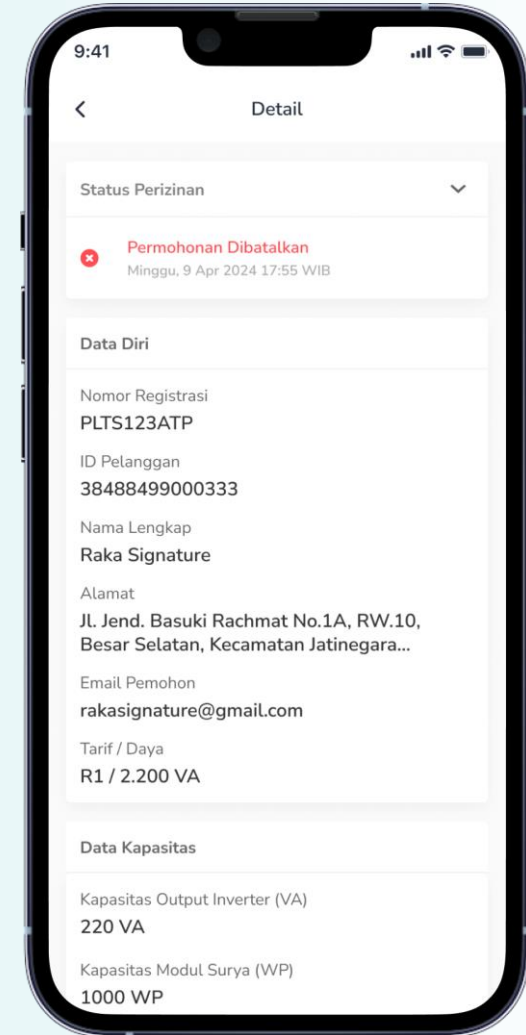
9:41

Detail

Status Perizinan

Permohonan Dibatalkan
Minggu, 9 Apr 2024 17:55 WIB

Data Diri

Nomor Registrasi
PLTS123ATP

ID Pelanggan
38488499000333

Nama Lengkap
Raka Signature

Alamat
Jl. Jend. Basuki Rachmat No.1A, RW.10, Besar Selatan, Kecamatan Jatinegara...

Email Pemohon
rakasignature@gmail.com

Tarif / Daya
R1 / 2.200 VA

Data Kapasitas

Kapasitas Output Inverter (VA)
220 VA

Kapasitas Modul Surya (WP)
1000 WP